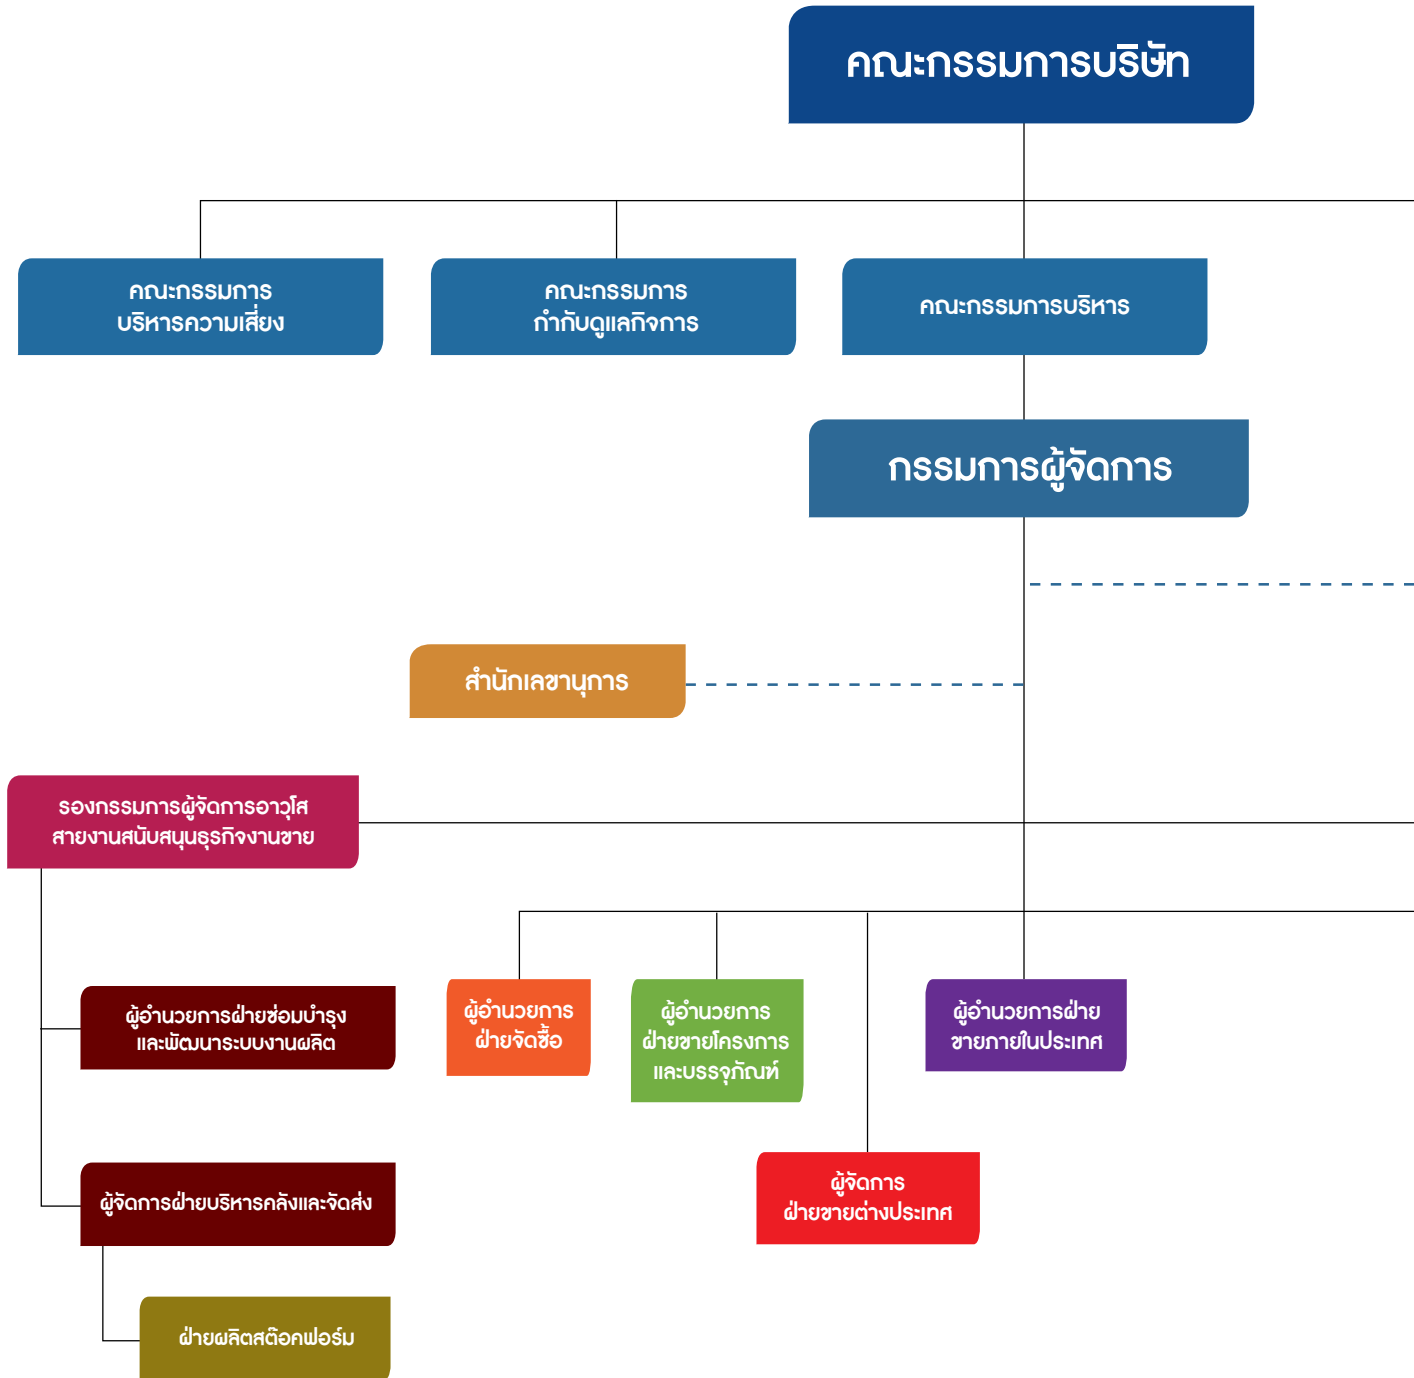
คณะกรรมการบริษัท

คณะกรรมการ
บริหารความเสี่ยง

คณะกรรมการ
กำกับดูแลกิจการ

คณะกรรมการบริหาร

กรรมการผู้จัดการ

สำนักเลขานุการ

รองกรรมการผู้จัดการอาวุโส
สายงานสนับสนุนธุรกิจงานขาย

ผู้อำนวยการฝ่ายซ่อมบำรุง
และพัฒนาระบบงานผลิต

ผู้อำนวยการ
ฝ่ายจัดซื้อ

ผู้อำนวยการ
ฝ่ายขายโครงการ
และบรรจุภัณฑ์

ผู้อำนวยการฝ่าย
ขายภายในประเทศ

ผู้จัดการฝ่ายบริหารคลังและจัดส่ง

ผู้จัดการ
ฝ่ายขายต่างประเทศ

ฝ่ายผลิตสต๊อคฟอร์ม